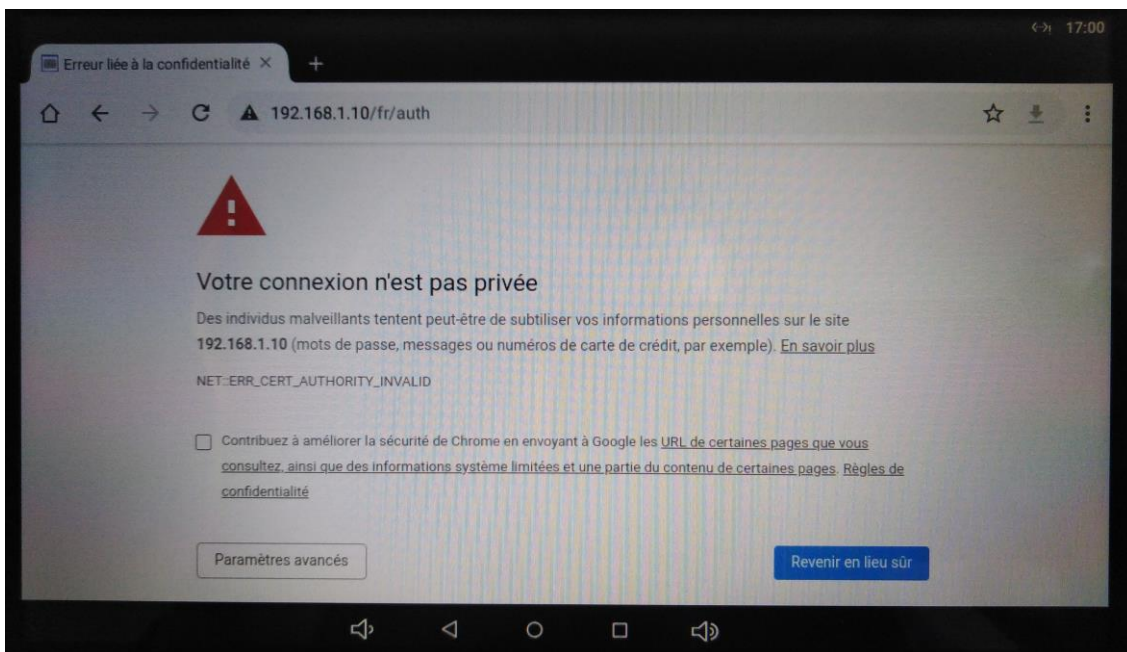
17:00

Erreur liée à la confidentialité ×

192.168.1.10/fr/auth

Votre connexion n'est pas privée

Des individus malveillants tentent peut-être de subtiliser vos informations personnelles sur le site **192.168.1.10** (mots de passe, messages ou numéros de carte de crédit, par exemple). En savoir plus

NET::ERR_CERT_AUTHORITY_INVALID

Contribuez à améliorer la sécurité de Chrome en envoyant à Google les URL de certaines pages que vous consultez, ainsi que des informations système limitées et une partie du contenu de certaines pages. Règles de confidentialité

Paramètres avancés

Revenir en lieu sûr